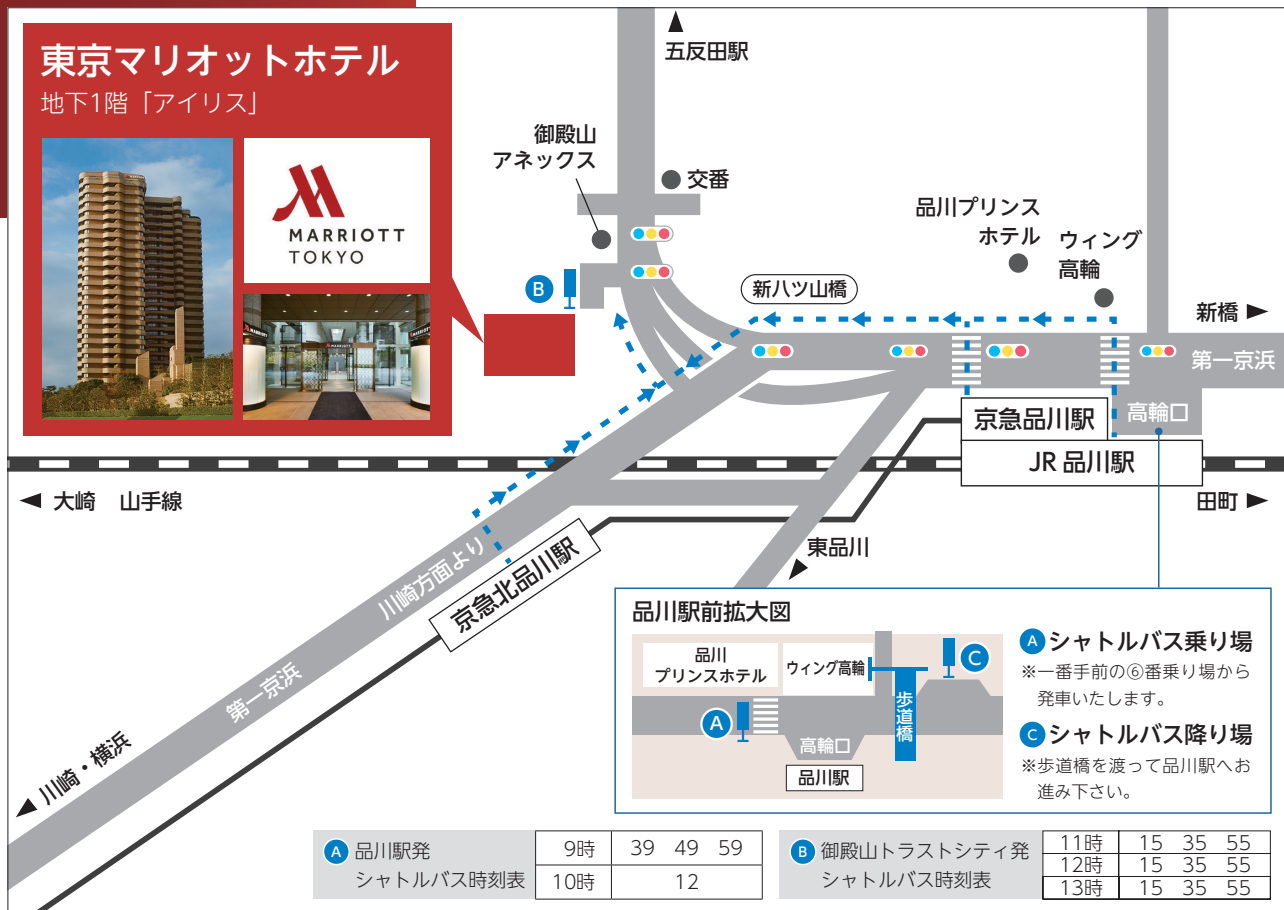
東京マリオットホテル
地下1階「アイリス」

MARRIOTT TOKYO

五反田駅
御殿山アネックス
交番
品川プリンスホテル
ウィング高輪
B
新八ツ山橋
新橋
第一京浜
京急品川駅
高輪口
JR 品川駅
大崎　山手線
田町
東品川
川崎方面より
京急北品川駅
第一京浜
川崎・横浜

品川駅前拡大図
品川プリンスホテル
ウィング高輪
C
歩道橋
A
高輪口
品川駅

A シャトルバス乗り場
※一番手前の⑥番乗り場から発車いたします。
C シャトルバス降り場
※歩道橋を渡って品川駅へお進み下さい。

A 品川駅発 シャトルバス時刻表

| 9時 | 39　49　59 |
|---|---|
| 10時 | 12 |

B 御殿山トラストシティ発 シャトルバス時刻表

| 11時 | 15　35　55 |
|---|---|
| 12時 | 15　35　55 |
| 13時 | 15　35　55 |